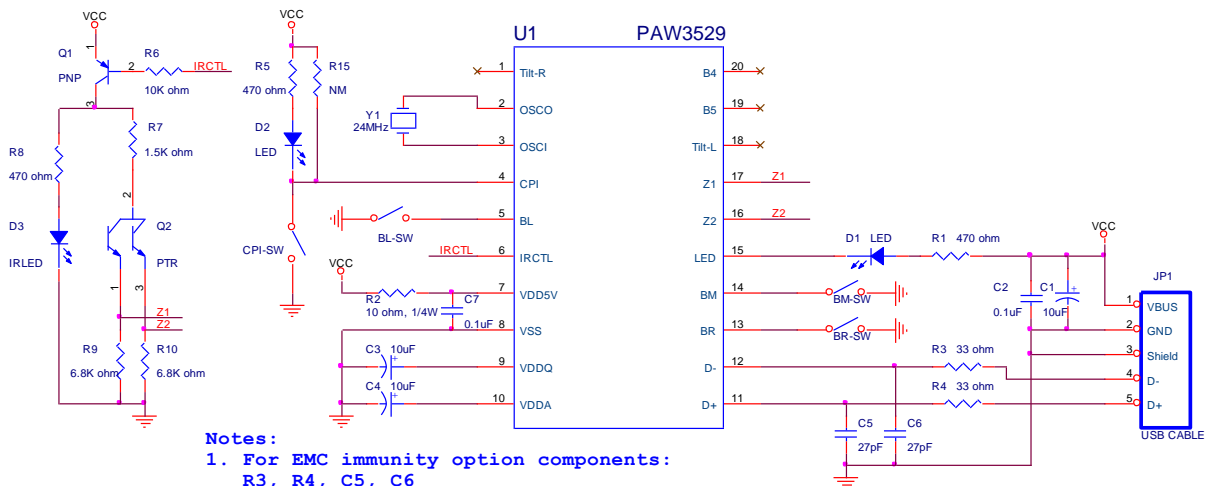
VCC
1
Q1
PNP
2
R6
IRCTL
10K ohm
3
R7
1.5K ohm
R8
470 ohm
2
D3
IRLED
Q2
PTR
1
3
Z1
Z2
R9
6.8K ohm
R10
6.8K ohm

VCC
R5
470 ohm
R15
NM
D2
LED
CPI-SW
Y1
24MHz
BL-SW
IRCTL
VCC
R2
10 ohm, 1/4W
C7
0.1uF
C3 10uF
C4 10uF

U1
PAW3529
1 Tilt-R
2 OSCO
3 OSCI
4 CPI
5 BL
6 IRCTL
7 VDD5V
8 VSS
9 VDDQ
10 VDDA
20 B4
19 B5
18 Tilt-L
17 Z1
16 Z2
15 LED
14 BM
13 BR
12 D-
11 D+
Z1
Z2
D1 LED
R1 470 ohm
BM-SW
BR-SW
R3 33 ohm
R4 33 ohm
C5
27pF
C6
27pF
VCC
C2
0.1uF
C1
10uF
JP1
1 VBUS
2 GND
3 Shield
4 D-
5 D+
USB CABLE

Notes:
1. For EMC immunity option components:
R3, R4, C5, C6